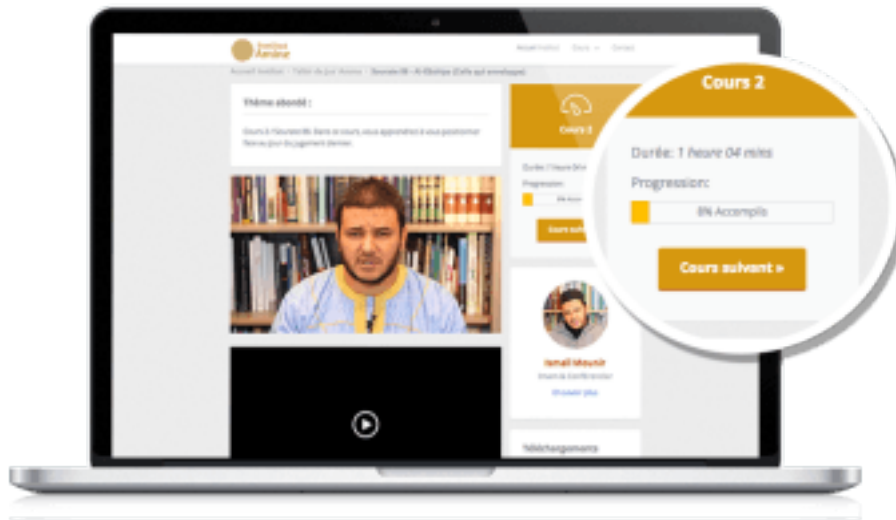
Institut Amine

Accueil Institut   Cours   Contact

Accueil Institut > Tafsir du Juz Amma > Sourate 88 - Al-Ghâchiya (Celle qui enveloppe)

Thème abordé :

Cours à l'écoute 88. Dans ce cours, vous apprendrez à vous positionner face au jour du jugement dernier.

Cours 2

Durée: 1 heure 04 mins

Progression:

8% Accomplis

Cours suivant »

Ismail Mounir

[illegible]

En savoir plus

Téléchargements